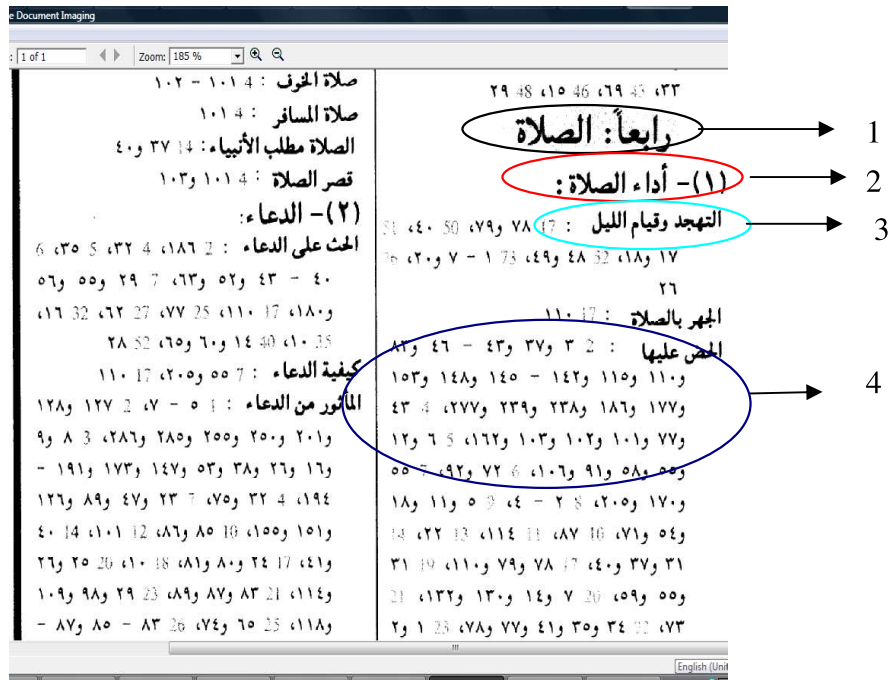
e Document Imaging

1 of 1 | Zoom: 185 %

٣٣، ٤٣ ٦٩، ٤٦ ١٥، ٤٨ ٢٩

رابعاً : الصلاة

(١)- أداء الصلاة :

التهجد وقيام الليل : ١٧ ٧٨، ٧٩، ٥٠ ٤٠، ٥١ ١٧، ١٨، ٣٢ ٤٨ و٤٩، ٧٣ ١ - ٧ و٢٠، ٢٦ ٢٦

الجهر بالصلاة : ١٧ ١١٠

الحض عليها : ٢ ٣ و٣٧ و٤٣ - ٤٦ و٨٣ و١١٠ و١١٥ و١٤٢ - ١٤٥ و١٤٨ و١٥٣ و١٧٧ و١٨٦ و٢٣٨ و٢٣٩ و٢٧٧، ٤ ٤٣ و٧٧ و١٠١ و١٠٢ و١٠٣ و١٦٢، ٥ ٦ و١٢ و٥٥ و٥٨ و٩١ و١٠٦، ٦ ٧٢ و٩٢، ٧ ٥٥ و١٧٠ و٢٠٥، ٨ ٢ - ٤، ٩ ٥ و١١ و١٨ و٥٤ و٧١، ١٠ ٨٧، ١١ ١١٤، ١٣ ٢٢، ١٤ ٣١ و٣٧ و٤٠، ١٧ ٧٨ و٧٩ و١١٠، ١٩ ٣١ و٥٥ و٥٩، ٢٠ ٧ و١٤ و١٣٠ و١٣٢، ٢١ ٧٣، ٢٢ ٣٤ و٣٥ و٤١ و٧٧ و٧٨، ٢٣ ١ و٢

صلاة الخوف : ٤ ١٠١ - ١٠٢

صلاة المسافر : ٤ ١٠١

الصلاة مطلب الأنبياء : ١٤ ٣٧ و٤٠

قصر الصلاة : ٤ ١٠١ و١٠٣

(٢)- الدعاء :

الحث على الدعاء : ٢ ١٨٦، ٤ ٣٢، ٥ ٣٥، ٦ ٤٠ - ٤٣ و٥٢ و٦٣، ٧ ٢٩ و٥٥ و٥٦ و١٨٠، ١٧ ١١٠، ٢٥ ٧٧، ٢٧ ٦٢، ٣٢ ١٦، ٣٥ ١٠، ٤٠ ١٤ و٦٠ و٦٥، ٥٢ ٢٨

كيفية الدعاء : ٧ ٥٥ و٢٠٥، ١٧ ١١٠

المأثور من الدعاء : ١ ٥ - ٧، ٢ ١٢٧ و١٢٨ و٢٠١ و٢٥٠ و٢٨٥ و٢٨٦، ٣ ٨ و٩ و١٦ و٢٦ و٣٨ و٥٣ و١٤٧ و١٧٣ و١٩١ - ١٩٤، ٤ ٣٢ و٧٥، ٧ ٢٣ و٤٧ و٨٩ و١٢٦ و١٥١ و١٥٥، ١٠ ٨٥ و٨٦، ١٢ ١٠١، ١٤ ٤٠ و٤١، ١٧ ٢٤ و٨٠ و٨١، ١٨ ١٠، ٢٠ ٢٥ و٢٦ و١١٤، ٢١ ٨٣ و٨٧ و٨٩، ٢٣ ٢٩ و٩٨ و١٠٩ و١١٨، ٢٥ ٦٥ و٧٤، ٢٦ ٨٣ - ٨٥ و٨٧ -

1
2
3
4

English (Unit